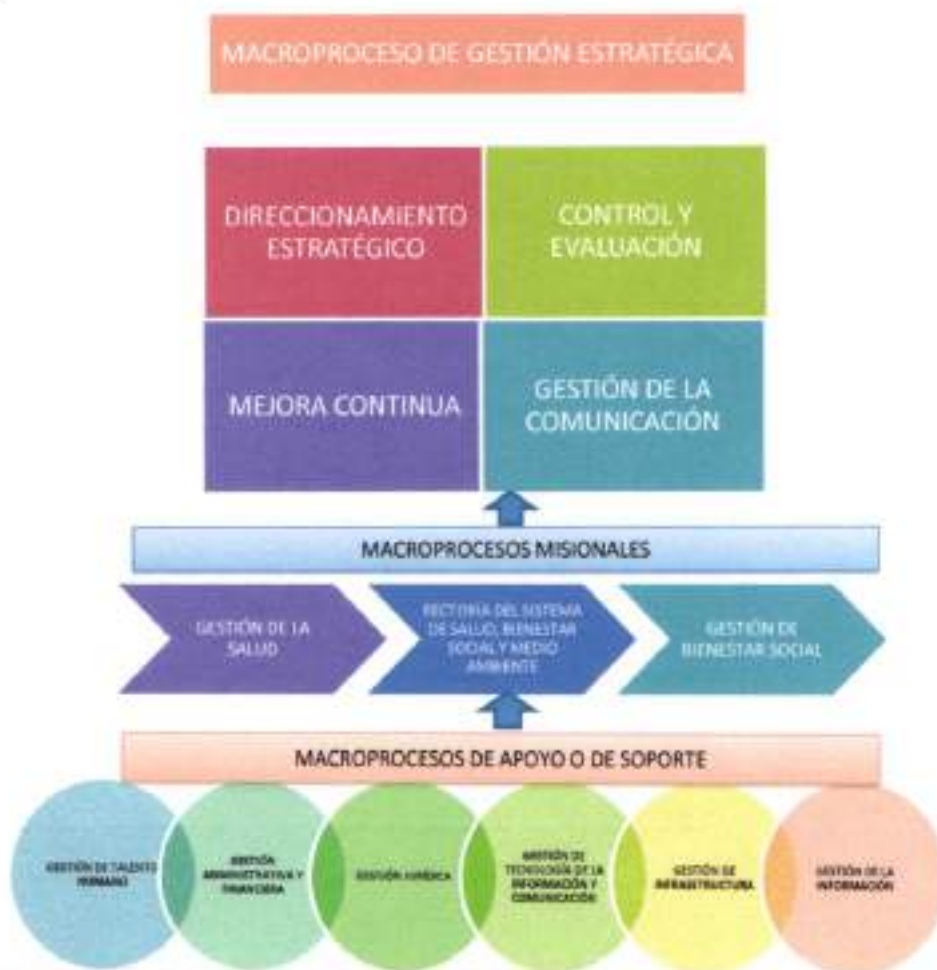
MACROPROCESO DE GESTIÓN ESTRATÉGICA

DIRECCIONAMIENTO ESTRATÉGICO

CONTROL Y EVALUACIÓN

MEJORA CONTINUA

GESTIÓN DE LA COMUNICACIÓN

MACROPROCESOS MISIONALES

GESTIÓN DE LA SALUD

RECTORÍA DEL SISTEMA DE SALUD, BIENESTAR SOCIAL Y MEDIO AMBIENTE

GESTIÓN DE BIENESTAR SOCIAL

MACROPROCESOS DE APOYO O DE SOPORTE

GESTIÓN DE TALENTO HUMANO

GESTIÓN ADMINISTRATIVA Y FINANCIERA

GESTIÓN JURÍDICA

GESTIÓN DE TECNOLOGÍA DE LA INFORMACIÓN Y COMUNICACIÓN

GESTIÓN DE INFRAESTRUCTURA

GESTIÓN DE LA INFORMACIÓN